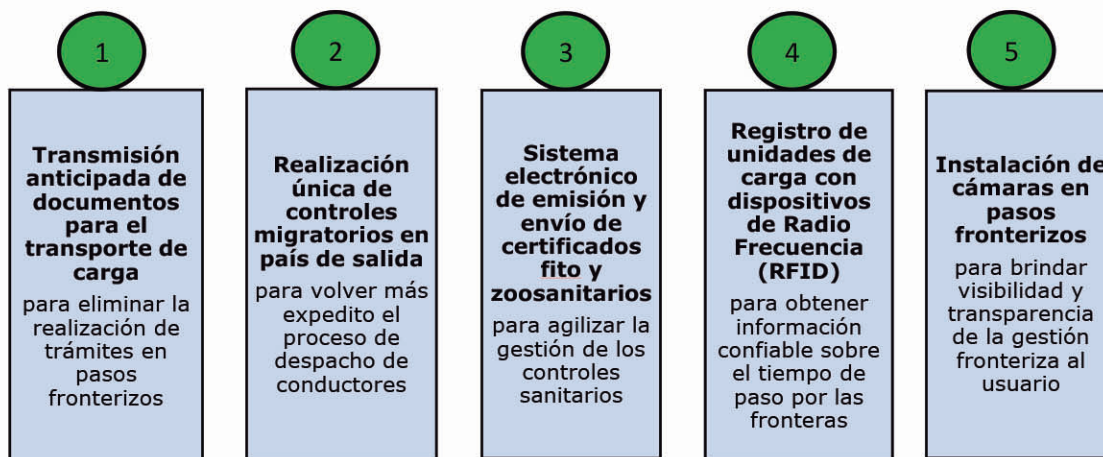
1

Transmisión anticipada de documentos para el transporte de carga

para eliminar la realización de trámites en pasos fronterizos

2

Realización única de controles migratorios en país de salida

para volver más expedito el proceso de despacho de conductores

3

Sistema electrónico de emisión y envío de certificados fito y zoosanitarios

para agilizar la gestión de los controles sanitarios

4

Registro de unidades de carga con dispositivos de Radio Frecuencia (RFID)

para obtener información confiable sobre el tiempo de paso por las fronteras

5

Instalación de cámaras en pasos fronterizos

para brindar visibilidad y transparencia de la gestión fronteriza al usuario